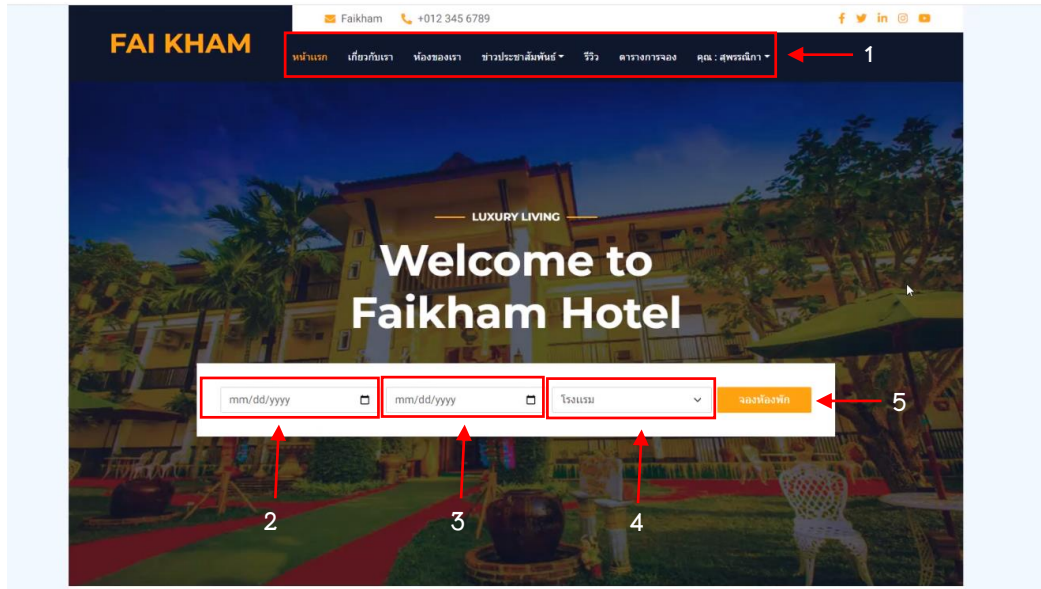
Faikham +012 345 6789

FAI KHAM

หน้าแรก เกี่ยวกับเรา ห้องของเรา ข่าวประชาสัมพันธ์ รีวิว ตารางการจอง คุณ : สุพรรณิกา

1

LUXURY LIVING

Welcome to Faikham Hotel

mm/dd/yyyy

mm/dd/yyyy

โรงแรม

จองห้องพัก

5

2

3

4